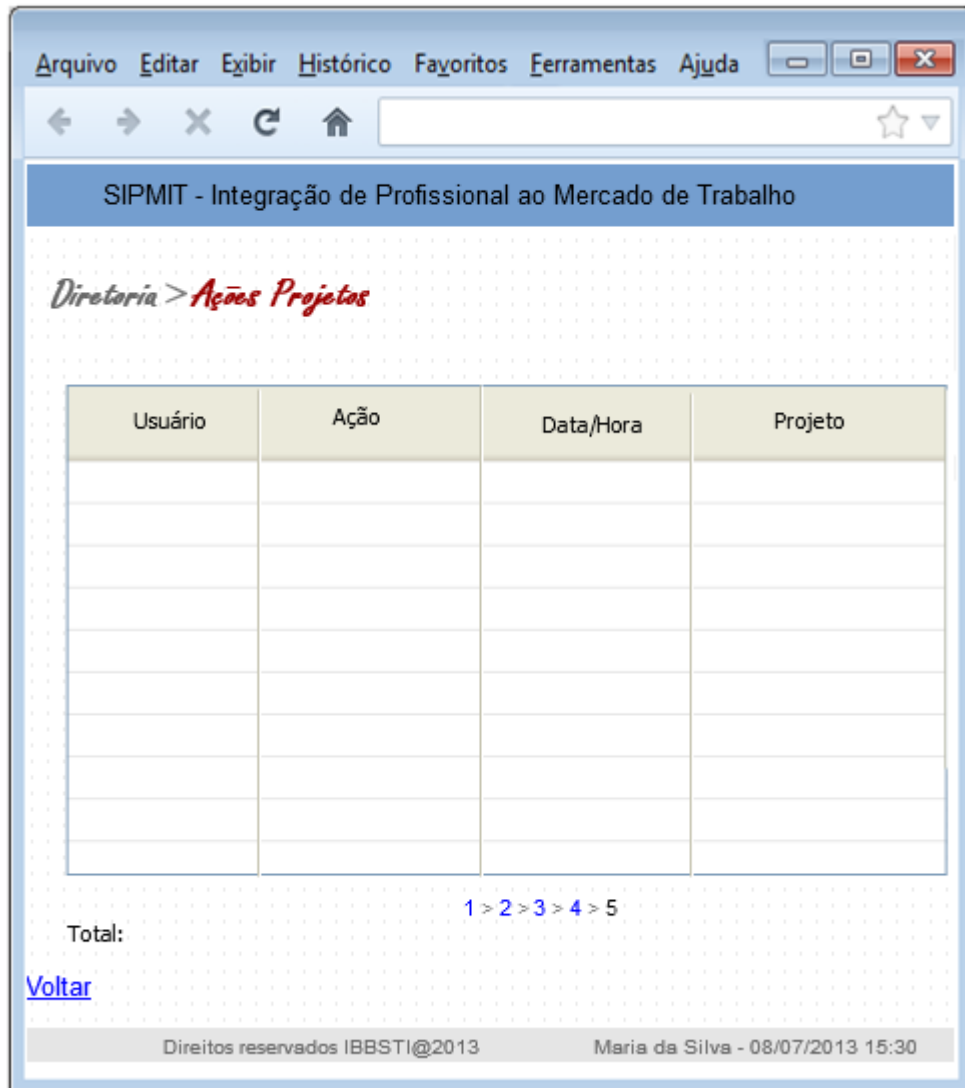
Arquivo Editar Exibir Histórico Favoritos Ferramentas Ajuda

SIPMIT - Integração de Profissional ao Mercado de Trabalho

Diretoria > Ações Projetos

| Usuário | Ação | Data/Hora | Projeto |
|---|---|---|---|
| | | | |
| | | | |
| | | | |
| | | | |
| | | | |
| | | | |
| | | | |
| | | | |
| | | | |

1 > 2 > 3 > 4 > 5

Total:

Voltar

Direitos reservados IBBSTI@2013    Maria da Silva - 08/07/2013 15:30